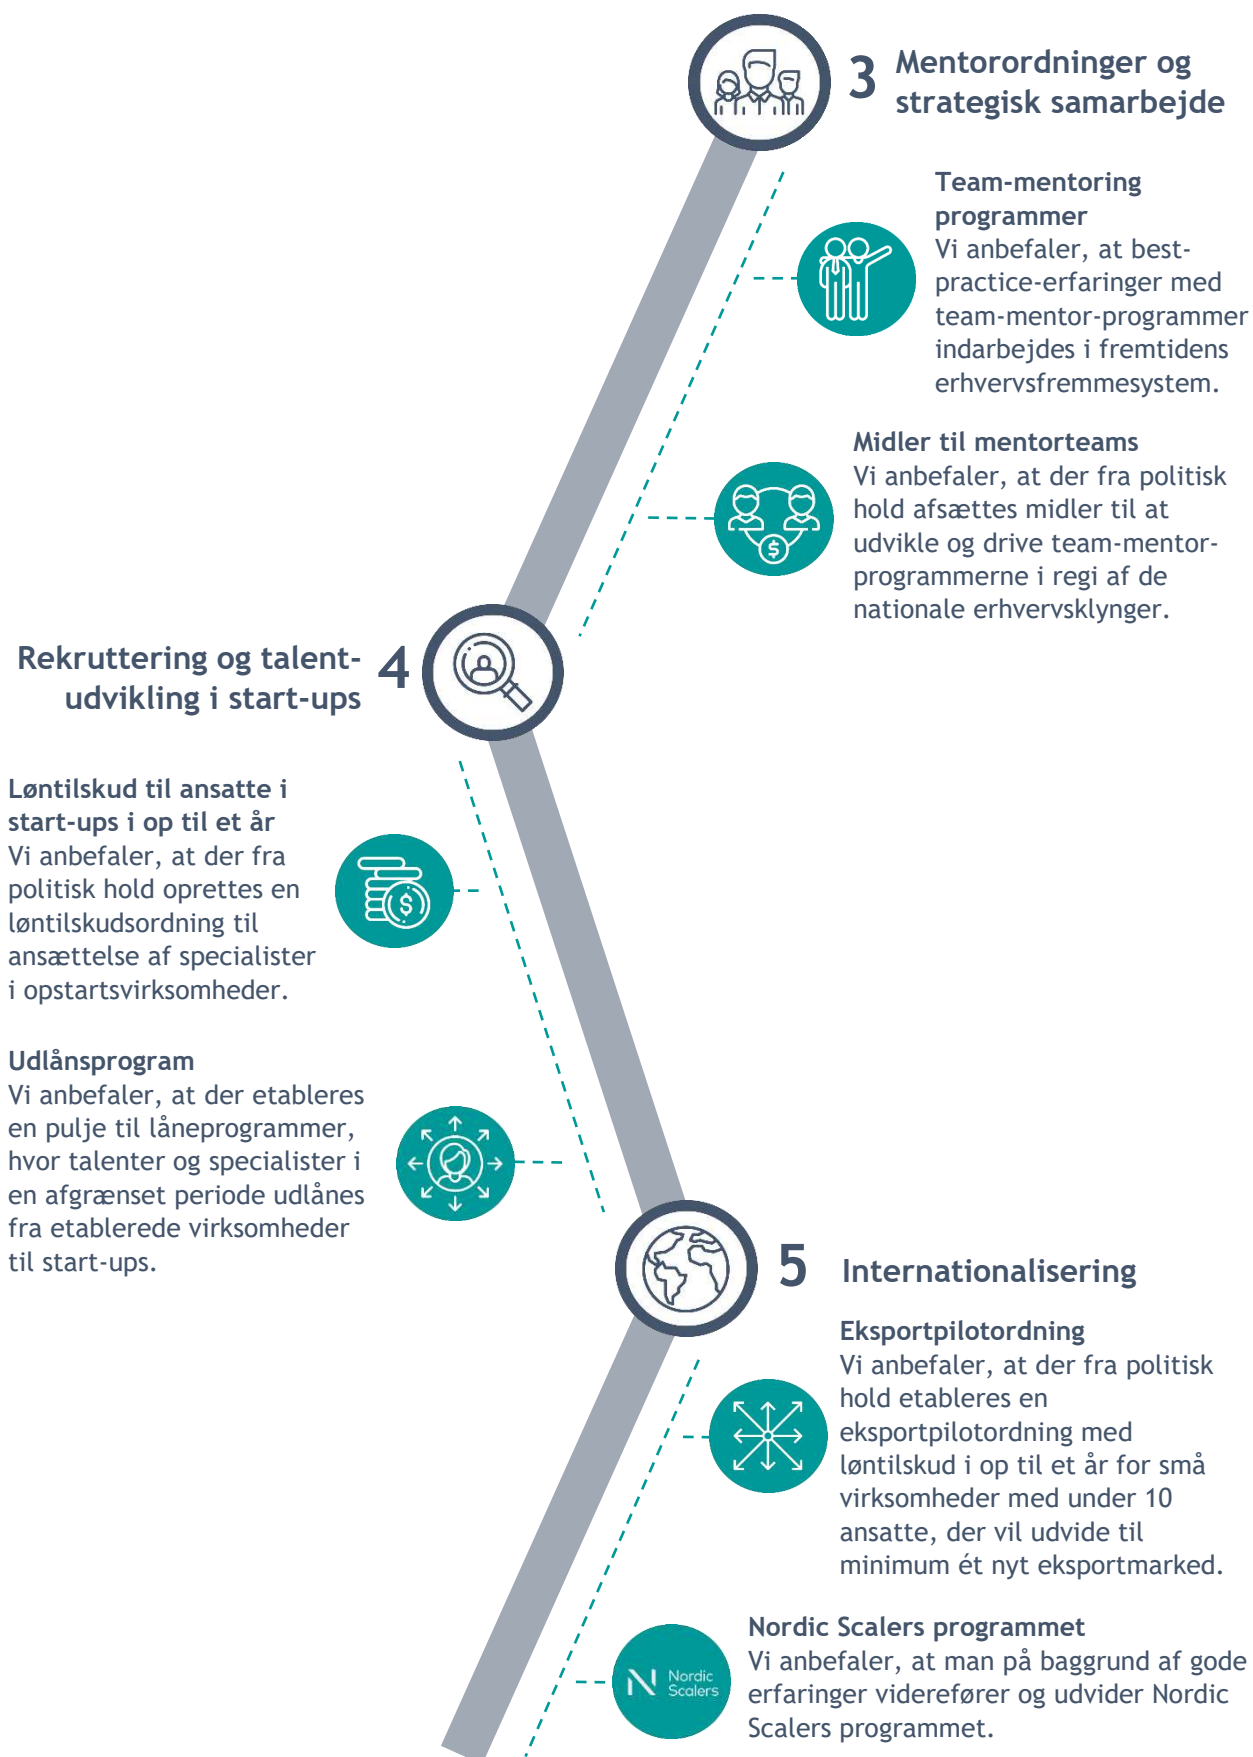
3 Mentorordninger og strategisk samarbejde

Team-mentoring programmer
Vi anbefaler, at best-practice-erfaringer med team-mentor-programmer indarbejdes i fremtidens erhvervsfremmesystem.

Midler til mentorteams
Vi anbefaler, at der fra politisk hold afsættes midler til at udvikle og drive team-mentor-programmerne i regi af de nationale erhvervsklynger.

Rekruttering og talent-udvikling i start-ups 4

Løntilskud til ansatte i start-ups i op til et år
Vi anbefaler, at der fra politisk hold oprettes en løntilskudsordning til ansættelse af specialister i opstartsvirksomheder.

Udlånsprogram
Vi anbefaler, at der etableres en pulje til låneprogrammer, hvor talenter og specialister i en afgrænset periode udlånes fra etablerede virksomheder til start-ups.

5 Internationalisering

Eksportpilotordning
Vi anbefaler, at der fra politisk hold etableres en eksportpilotordning med løntilskud i op til et år for små virksomheder med under 10 ansatte, der vil udvide til minimum ét nyt eksportmarked.

Nordic Scalers programmet
Vi anbefaler, at man på baggrund af gode erfaringer viderefører og udvider Nordic Scalers programmet.

Nordic Scalers